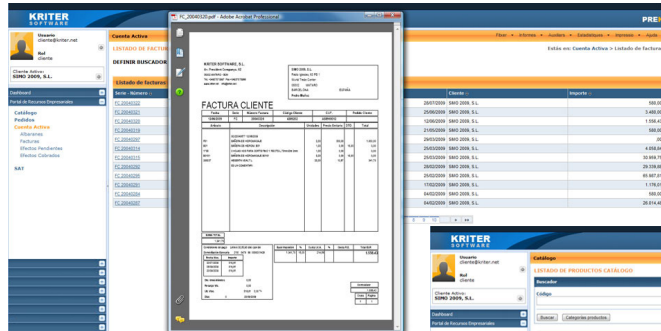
KRITER SOFTWARE

Cuenta Activa

PRE

Usuario
cliente@kriter.net

Rol
cliente

Cliente Activo:
SIMO 2009, S.L.

Dashboard

Portal de Recursos Empresariales

Catálogo
Pedidos
Cuenta Activa
Albaranes
Facturas
Efectos Pendientes
Efectos Cobrados

SAT

LISTADO DE FACTUR

DEFINIR BUSCADOR

Listado de facturas

Serie - Número

FC_20040322
FC_20040321
FC_20040320
FC_20040316
FC_20040308
FC_20040314
FC_20040315
FC_20040298
FC_20040290
FC_20040288
FC_20040291
FC_20040304
FC_20040303

FC_20040320.pdf - Adobe Acrobat Professional

KRITER SOFTWARE, S.L.

FACTURA CLIENTE

Fisar | Informes | Auditors | Estadísticas | Impresos | Ayuda

Estás en: Cuenta Activa > Listado de factura

Cliente | Importe

| Fecha | Cliente | Importe |
|---|---|---|
| 20/07/2009 | SIMO 2009, S.L. | 580,0 |
| 25/06/2009 | SIMO 2009, S.L. | 3.480,0 |
| 13/06/2009 | SIMO 2009, S.L. | 1.556,4 |
| 26/03/2009 | SIMO 2009, S.L. | 580,0 |
| 29/03/2009 | SIMO 2009, S.L. | 580,0 |
| 25/03/2009 | SIMO 2009, S.L. | 4.658,4 |
| 25/03/2009 | SIMO 2009, S.L. | 30.659,7 |
| 25/03/2009 | SIMO 2009, S.L. | 29.539,8 |
| 25/02/2009 | SIMO 2009, S.L. | 65.667,0 |
| 17/02/2009 | SIMO 2009, S.L. | 1.178,0 |
| 04/02/2009 | SIMO 2009, S.L. | 580,0 |
| 04/02/2009 | SIMO 2009, S.L. | 26.014,4 |

KRITER SOFTWARE

Cuenta Activa

Usuario
cliente@kriter.net

Rol
cliente

Cliente Activo:
SIMO 2009, S.L.

LISTADO DE PRODUCTOS CATÁLOGO

Buscador

Código

Buscar | Categorías productos

Dashboard

Portal de Recursos Empresariales